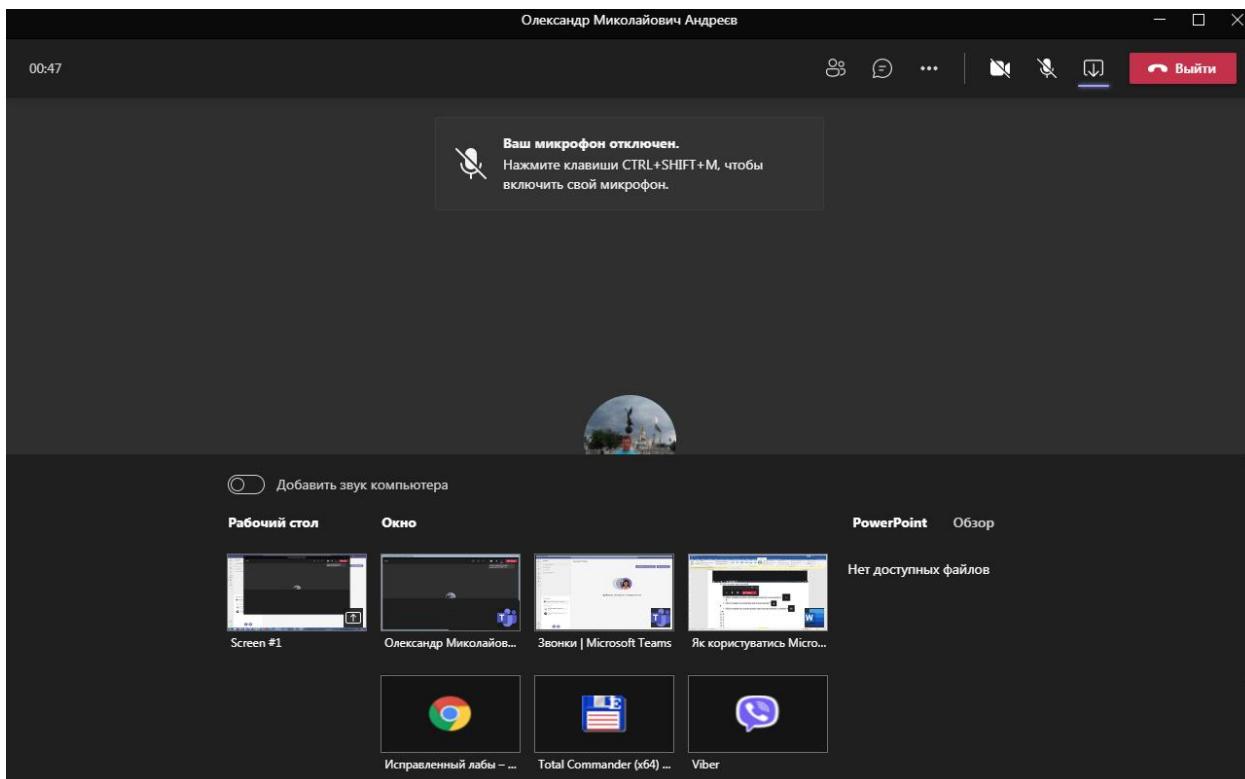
Олександр Миколайович Андреєв

00:47

Выйти

**Ваш микрофон отключен.**
Нажмите клавиши CTRL+SHIFT+M, чтобы включить свой микрофон.

Добавить звук компьютера

Рабочий стол

Окно

PowerPoint

Обзор

Нет доступных файлов

Screen #1

Олександр Миколайов...

Звонки | Microsoft Teams

Як користуватись Micro...

Исправленный лабы – ...

Total Commander (x64) ...

Viber